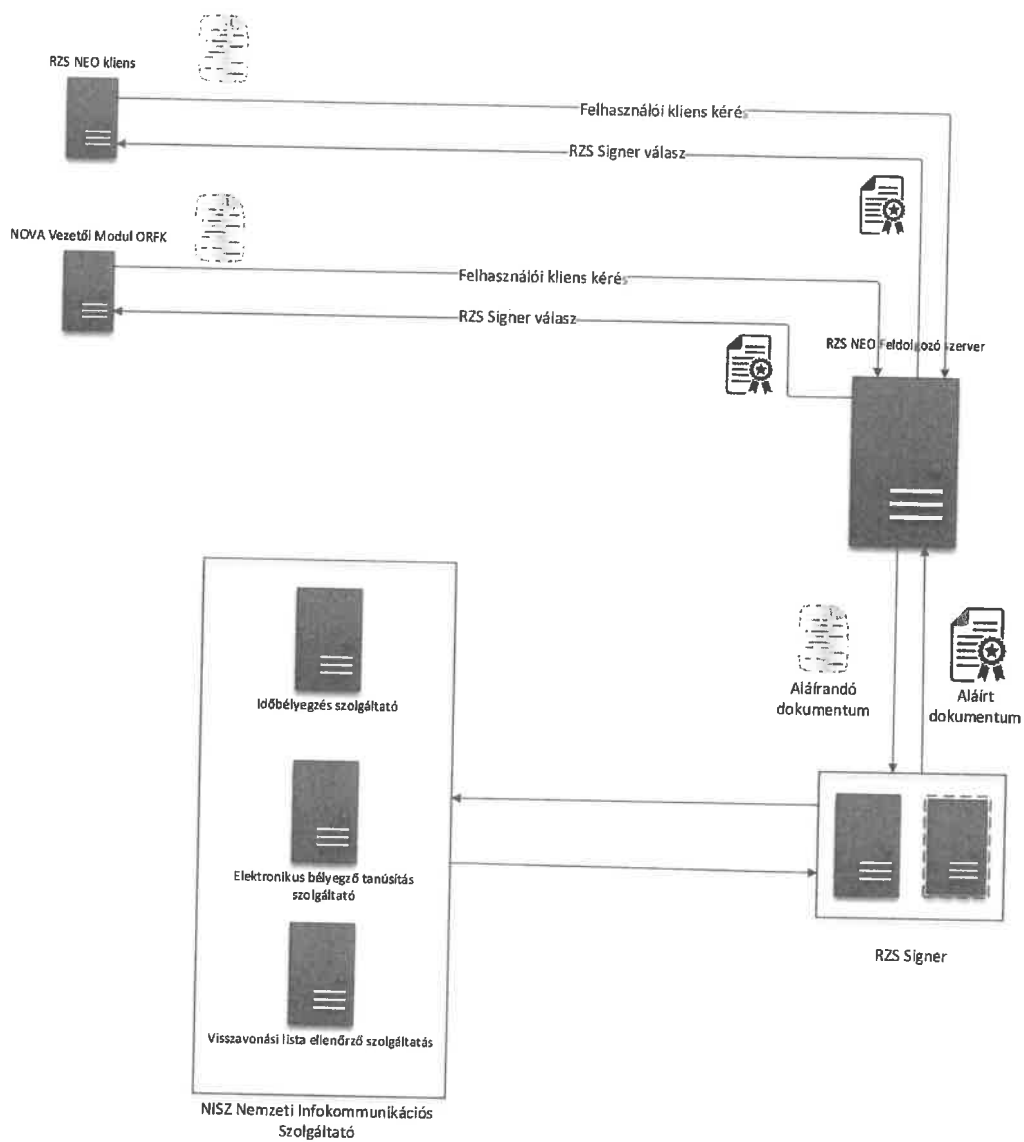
RZS NEO kliens

Felhasználói kliens kérés

RZS Signer válasz

NOVA Vezetői Modul ORFK

Felhasználói kliens kérés

RZS Signer válasz

RZS NEO Feldolgozó szerver

Aláírandó dokumentum

Aláírt dokumentum

Időbélyegzés szolgáltató

Elektronikus bélyegző tanúsítás szolgáltató

Visszavonási lista ellenőrző szolgáltatás

NISZ Nemzeti Infokommunikációs Szolgáltató

RZS Signer